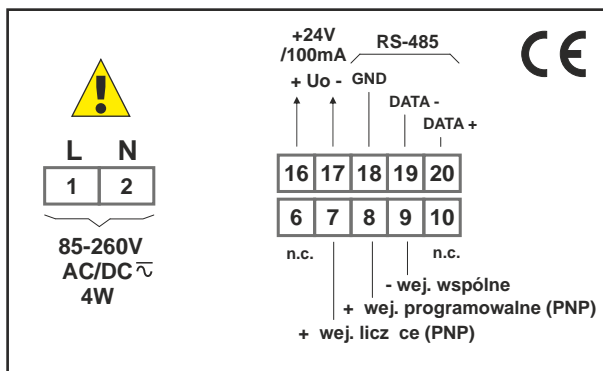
L N

| 1 | 2 |
|---|---|

85-260V
AC/DC $\overline{\sim}$
4W

+24V
/100mA

RS-485

CE

+ Uo -

GND

DATA -

DATA +

| 16 | 17 | 18 | 19 | 20 |
|---|---|---|---|---|
| 6 | 7 | 8 | 9 | 10 |

n.c.

n.c.

- wej. wspólne

+ wej. programowalne (PNP)

+ wej. licz ce (PNP)